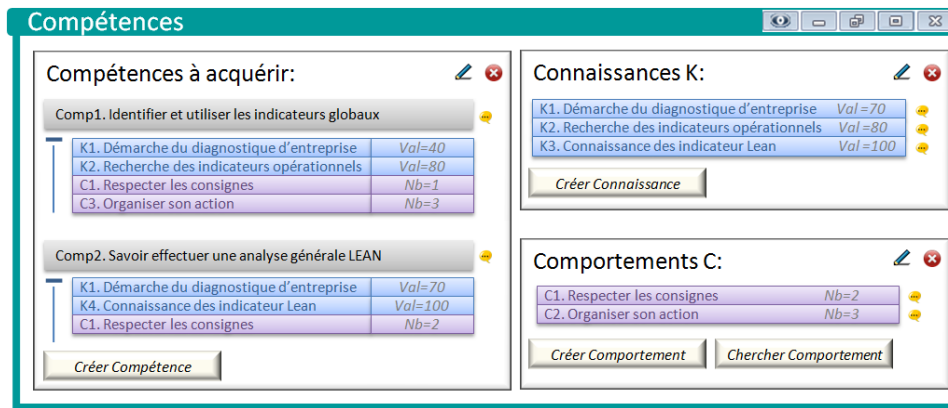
Compétences

Compétences à acquérir:

Comp1. Identifier et utiliser les indicateurs globaux

| K1. Démarche du diagnostique d'entreprise | Val=40 |
|---|---|
| K2. Recherche des indicateurs opérationnels | Val=80 |
| C1. Respecter les consignes | Nb=1 |
| C3. Organiser son action | Nb=3 |

Comp2. Savoir effectuer une analyse générale LEAN

| K1. Démarche du diagnostique d'entreprise | Val=70 |
|---|---|
| K4. Connaissance des indicateur Lean | Val=100 |
| C1. Respecter les consignes | Nb=2 |

Créer Compétence

Connaissances K:

| K1. Démarche du diagnostique d'entreprise | Val=70 |
|---|---|
| K2. Recherche des indicateurs opérationnels | Val=80 |
| K3. Connaissance des indicateurs Lean | Val=100 |

Créer Connaissance

Comportements C:

| C1. Respecter les consignes | Nb=2 |
|---|---|
| C2. Organiser son action | Nb=3 |

Créer Comportement

Chercher Comportement